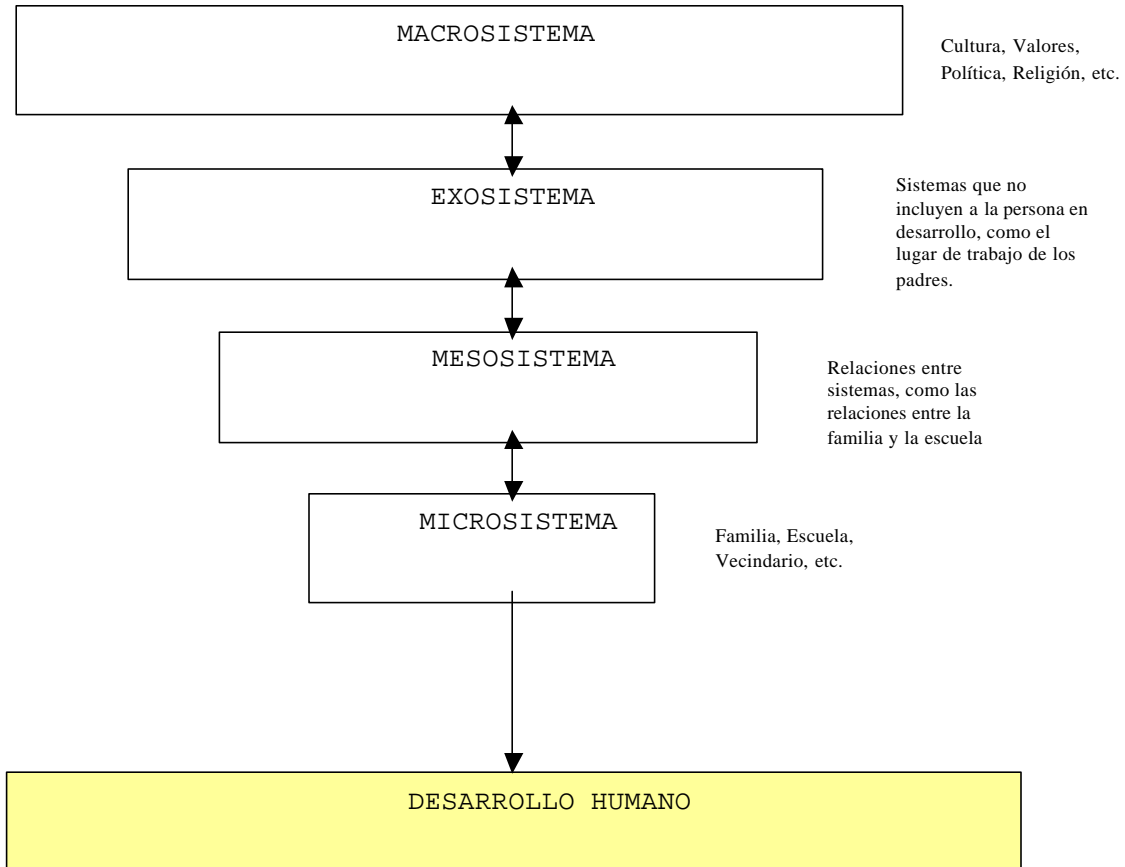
MACROSISTEMA

Cultura, Valores, Política, Religión, etc.

EXOSISTEMA

Sistemas que no incluyen a la persona en desarrollo, como el lugar de trabajo de los padres.

MESOSISTEMA

Relaciones entre sistemas, como las relaciones entre la familia y la escuela

MICROSISTEMA

Familia, Escuela, Vecindario, etc.

DESARROLLO HUMANO